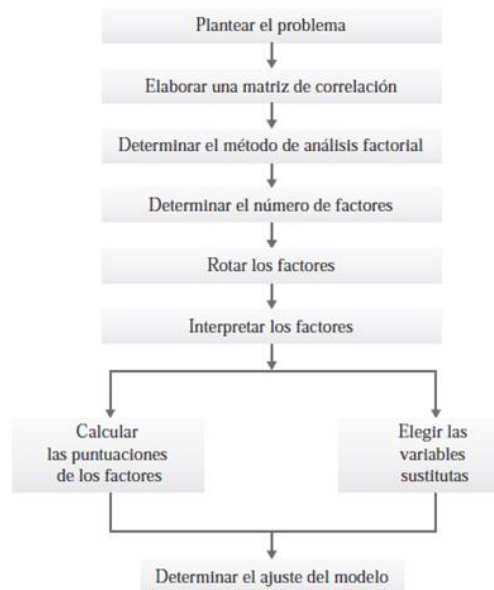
Plantear el problema

Elaborar una matriz de correlación

Determinar el método de análisis factorial

Determinar el número de factores

Rotar los factores

Interpretar los factores

Calcular las puntuaciones de los factores

Elegir las variables sustitutas

Determinar el ajuste del modelo